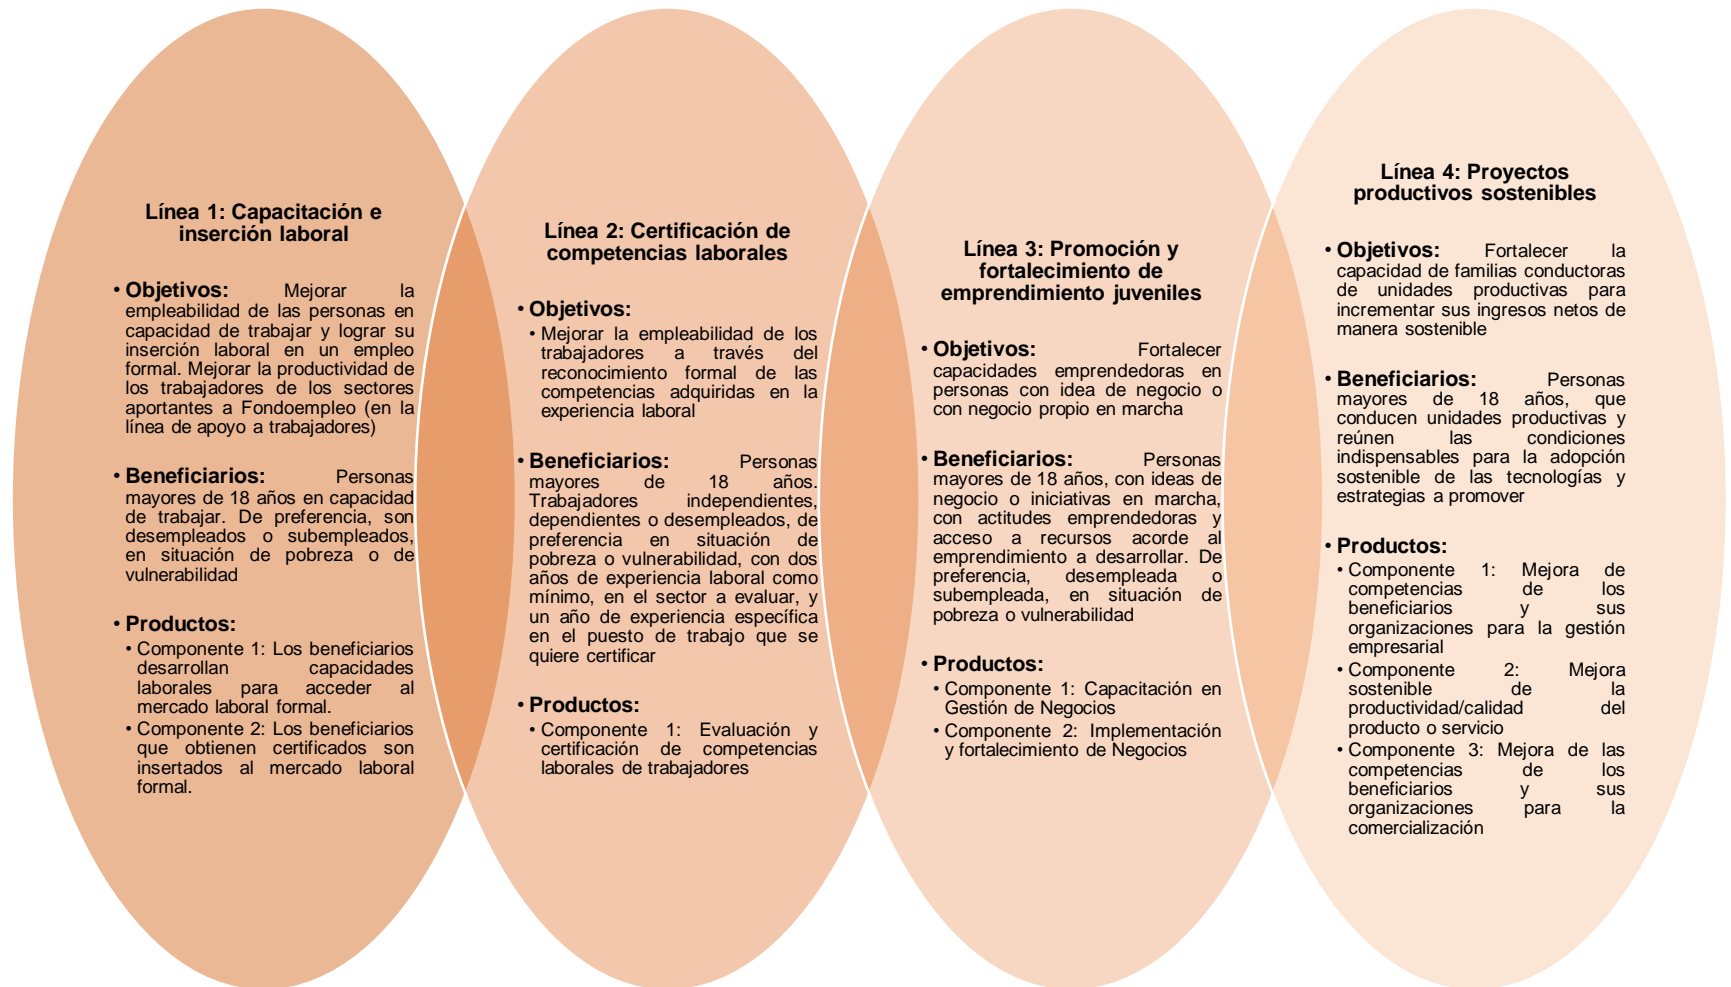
Línea 1: Capacitación e inserción laboral

• Objetivos: Mejorar la empleabilidad de las personas en capacidad de trabajar y lograr su inserción laboral en un empleo formal. Mejorar la productividad de los trabajadores de los sectores aportantes a Fondoempleo (en la línea de apoyo a trabajadores)

• Beneficiarios: Personas mayores de 18 años en capacidad de trabajar. De preferencia, son desempleados o subempleados, en situación de pobreza o de vulnerabilidad

• Productos:
• Componente 1: Los beneficiarios desarrollan capacidades laborales para acceder al mercado laboral formal.
• Componente 2: Los beneficiarios que obtienen certificados son insertados al mercado laboral formal.

Línea 2: Certificación de competencias laborales

• Objetivos:
• Mejorar la empleabilidad de los trabajadores a través del reconocimiento formal de las competencias adquiridas en la experiencia laboral

• Beneficiarios: Personas mayores de 18 años. Trabajadores independientes, dependientes o desempleados, de preferencia en situación de pobreza o vulnerabilidad, con dos años de experiencia laboral como mínimo, en el sector a evaluar, y un año de experiencia específica en el puesto de trabajo que se quiere certificar

• Productos:
• Componente 1: Evaluación y certificación de competencias laborales de trabajadores

Línea 3: Promoción y fortalecimiento de emprendimiento juveniles

• Objetivos: Fortalecer capacidades emprendedoras en personas con idea de negocio o con negocio propio en marcha

• Beneficiarios: Personas mayores de 18 años, con ideas de negocio o iniciativas en marcha, con actitudes emprendedoras y acceso a recursos acorde al emprendimiento a desarrollar. De preferencia, desempleada o subempleada, en situación de pobreza o vulnerabilidad

• Productos:
• Componente 1: Capacitación en Gestión de Negocios
• Componente 2: Implementación y fortalecimiento de Negocios

Línea 4: Proyectos productivos sostenibles

• Objetivos: Fortalecer la capacidad de familias conductoras de unidades productivas para incrementar sus ingresos netos de manera sostenible

• Beneficiarios: Personas mayores de 18 años, que conducen unidades productivas y reúnen las condiciones indispensables para la adopción sostenible de las tecnologías y estrategias a promover

• Productos:
• Componente 1: Mejora de competencias de los beneficiarios y sus organizaciones para la gestión empresarial
• Componente 2: Mejora sostenible de la productividad/calidad del producto o servicio
• Componente 3: Mejora de las competencias de los beneficiarios y sus organizaciones para la comercialización